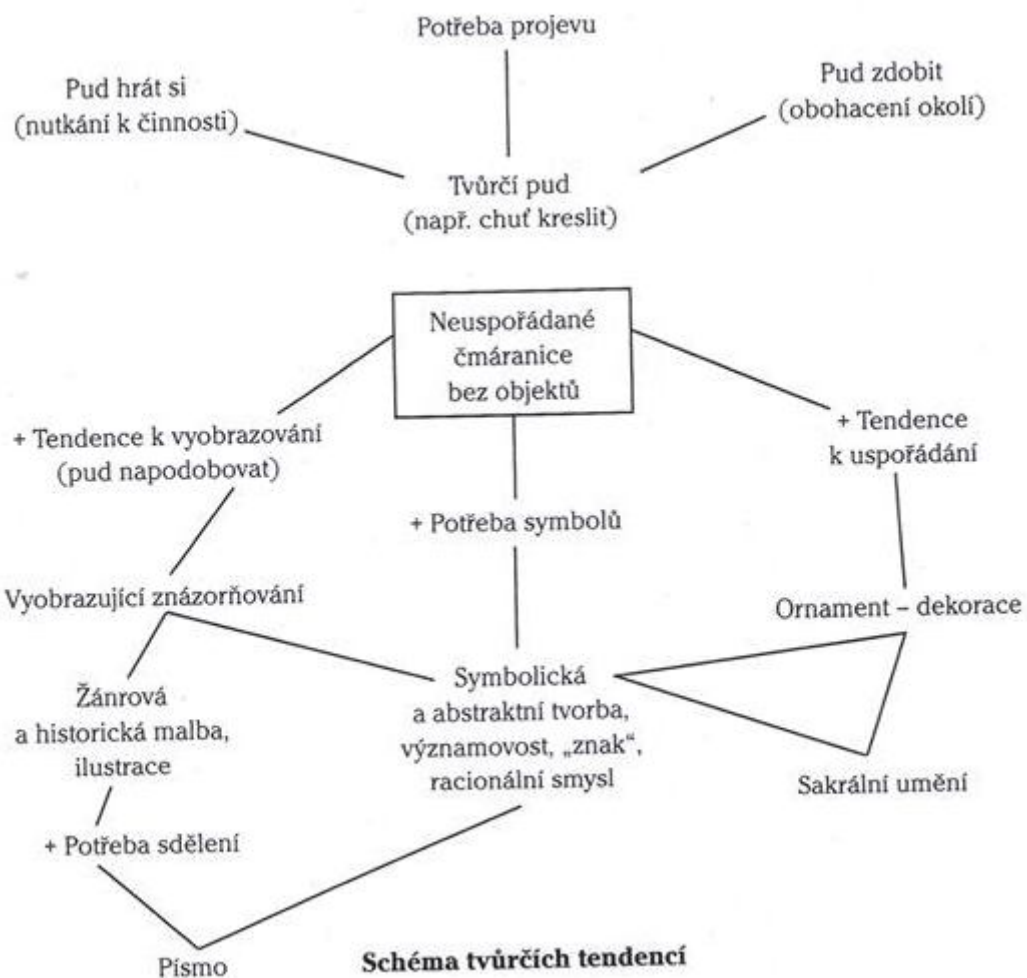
Potřeba projevu

Pud hrát si (nutkání k činnosti)

Pud zdobit (obohacení okolí)

Tvůrčí pud (např. chuť kreslit)

Neuspořádané čmáranice bez objektů

+ Tendence k vyobrazování (pud napodobovat)

+ Tendence k uspořádání

+ Potřeba symbolů

Vyobrazující znázorňování

Ornament – dekorace

Žánrová a historická malba, ilustrace

Symbolická a abstraktní tvorba, významovost, „znak", racionální smysl

Sakrální umění

+ Potřeba sdělení

Písmo

Schéma tvůrčích tendencí